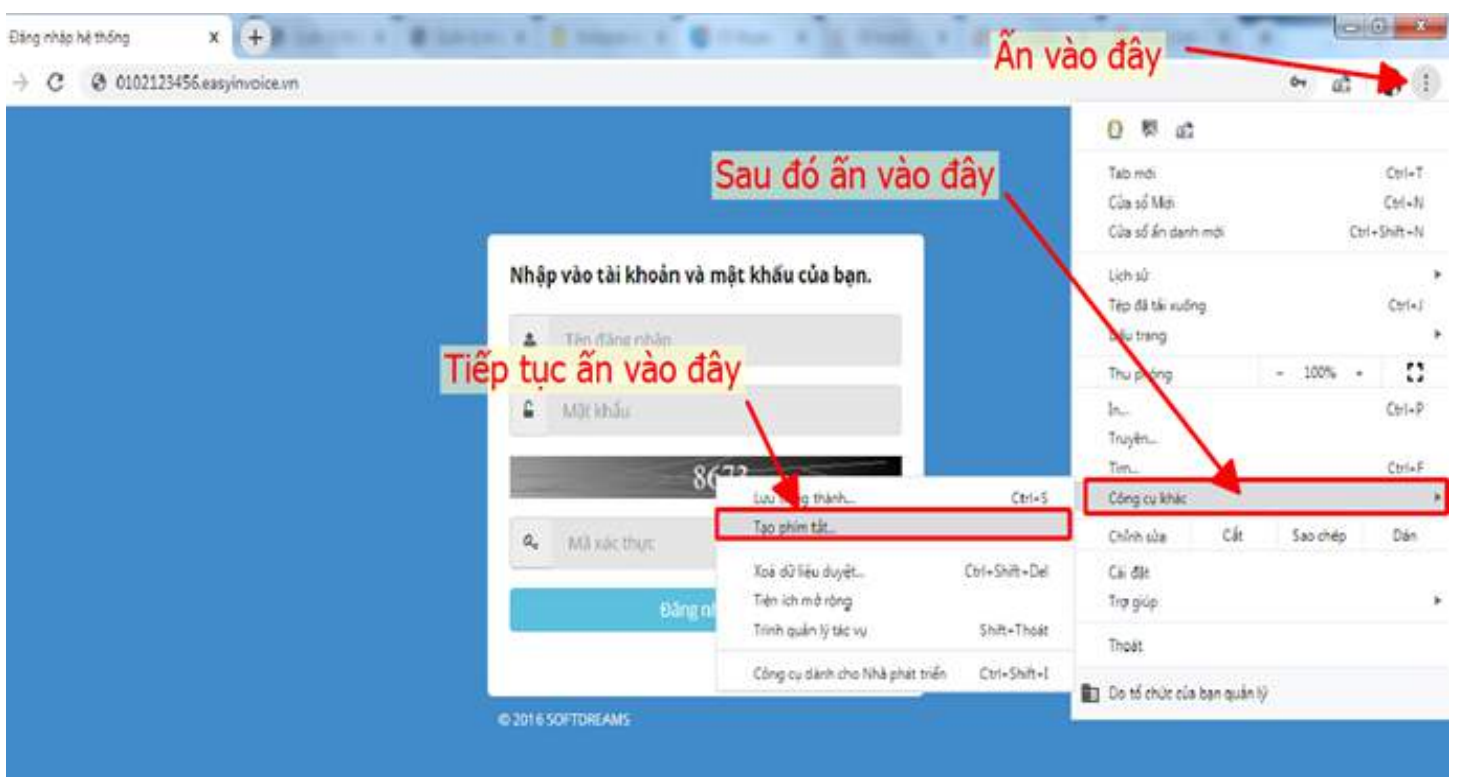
Đăng nhập hệ thống x +

0102123456.easyinvoice.vn

Ấn vào đây

Sau đó ấn vào đây

Tab mới Ctrl+T
Cửa sổ Mới Ctrl+N
Cửa sổ ẩn danh mới Ctrl+Shift+N
Lịch sử
Tệp đã tải xuống Ctrl+J
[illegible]u trang
Thu phóng - 100% +
In... Ctrl+P
Truyền...
Tìm... Ctrl+F
Công cụ khác
Chỉnh sửa Cắt Sao chép Dán
Cài đặt
Trợ giúp
Thoát
Do tổ chức của bạn quản lý

Nhập vào tài khoản và mật khẩu của bạn.

Tên đăng nhập

Tiếp tục ấn vào đây

Mật khẩu

867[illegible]

Mã xác thực

Đăng nh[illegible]

Lưu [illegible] thành... Ctrl+S
Tạo phím tắt...
Xoá dữ liệu duyệt... Ctrl+Shift+Del
Tiện ích mở rộng
Trình quản lý tác vụ Shift+Thoát
Công cụ dành cho Nhà phát triển Ctrl+Shift+I

© 2016 SOFTDREAMS